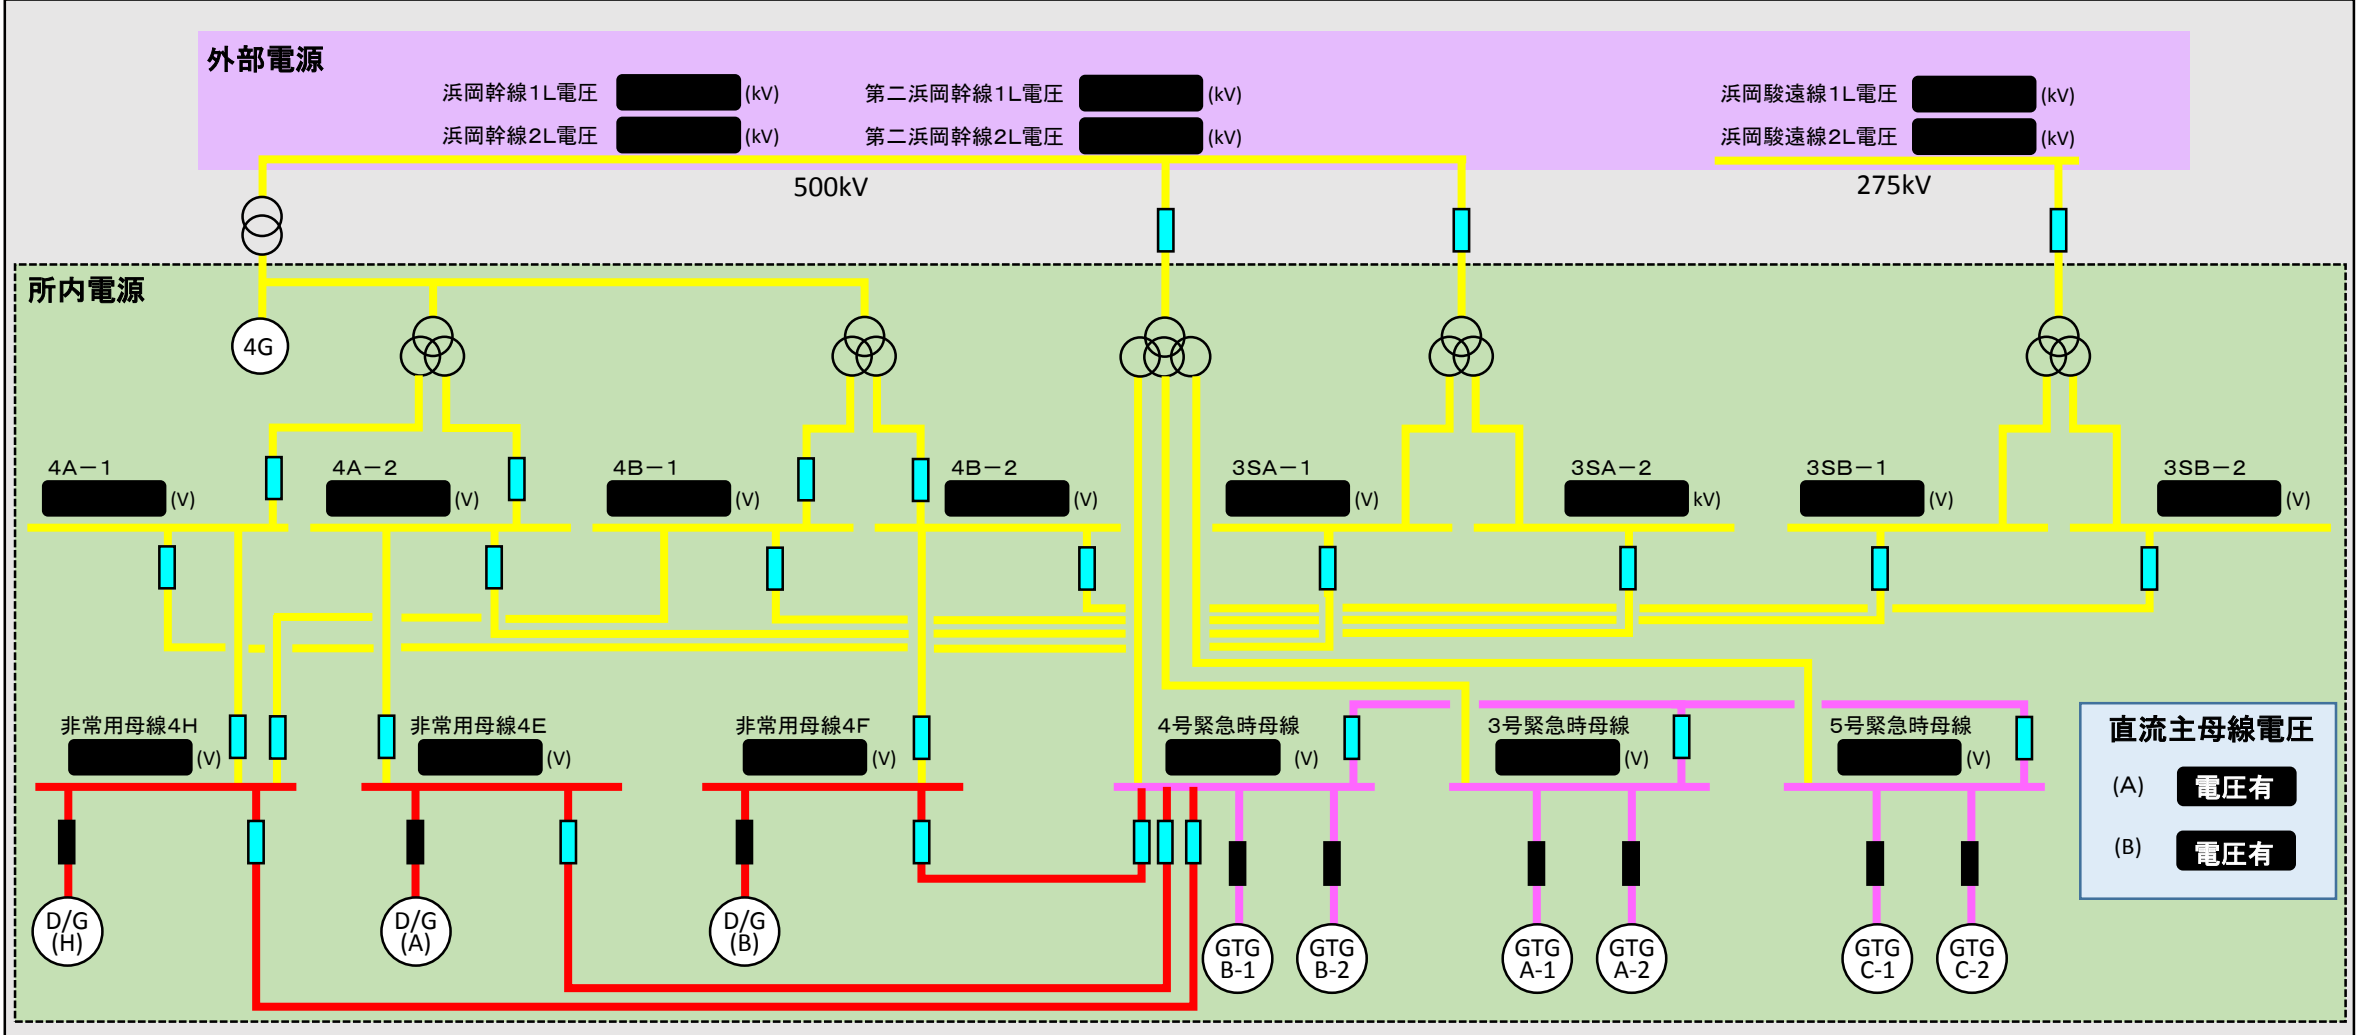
外部電源

浜岡幹線1L電圧 (kV) 第二浜岡幹線1L電圧 (kV) 浜岡駿遠線1L電圧 (kV)

浜岡幹線2L電圧 (kV) 第二浜岡幹線2L電圧 (kV) 浜岡駿遠線2L電圧 (kV)

500kV

275kV

所内電源

4G

4A−1 (V)

4A−2 (V)

4B−1 (V)

4B−2 (V)

3SA−1 (V)

3SA−2 kV)

3SB−1 (V)

3SB−2 (V)

非常用母線4H (V)

非常用母線4E (V)

非常用母線4F (V)

4号緊急時母線 (V)

3号緊急時母線 (V)

5号緊急時母線 (V)

直流主母線電圧

(A) 電圧有

(B) 電圧有

D/G (H)

D/G (A)

D/G (B)

GTG B-1

GTG B-2

GTG A-1

GTG A-2

GTG C-1

GTG C-2